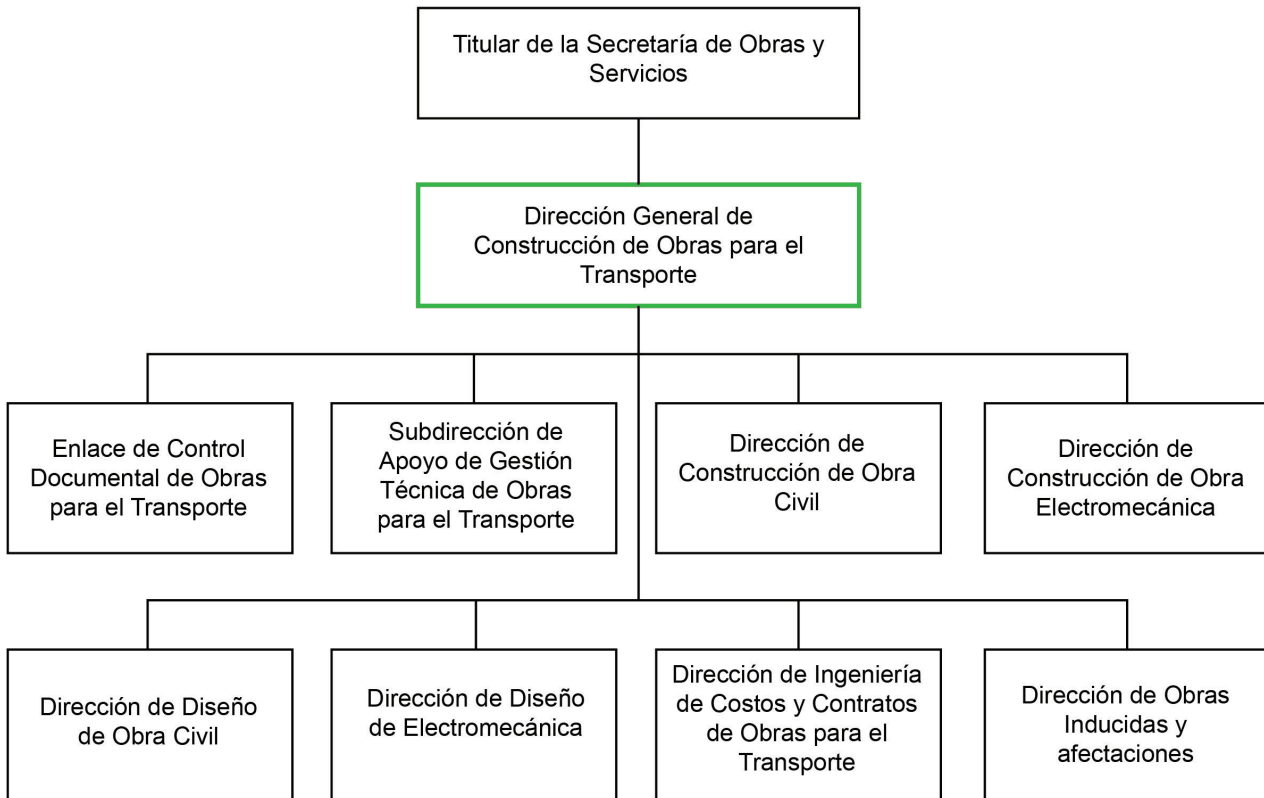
Titular de la Secretaría de Obras y Servicios

Dirección General de Construcción de Obras para el Transporte

Enlace de Control Documental de Obras para el Transporte

Subdirección de Apoyo de Gestión Técnica de Obras para el Transporte

Dirección de Construcción de Obra Civil

Dirección de Construcción de Obra Electromecánica

Dirección de Diseño de Obra Civil

Dirección de Diseño de Electromecánica

Dirección de Ingeniería de Costos y Contratos de Obras para el Transporte

Dirección de Obras Inducidas y afectaciones